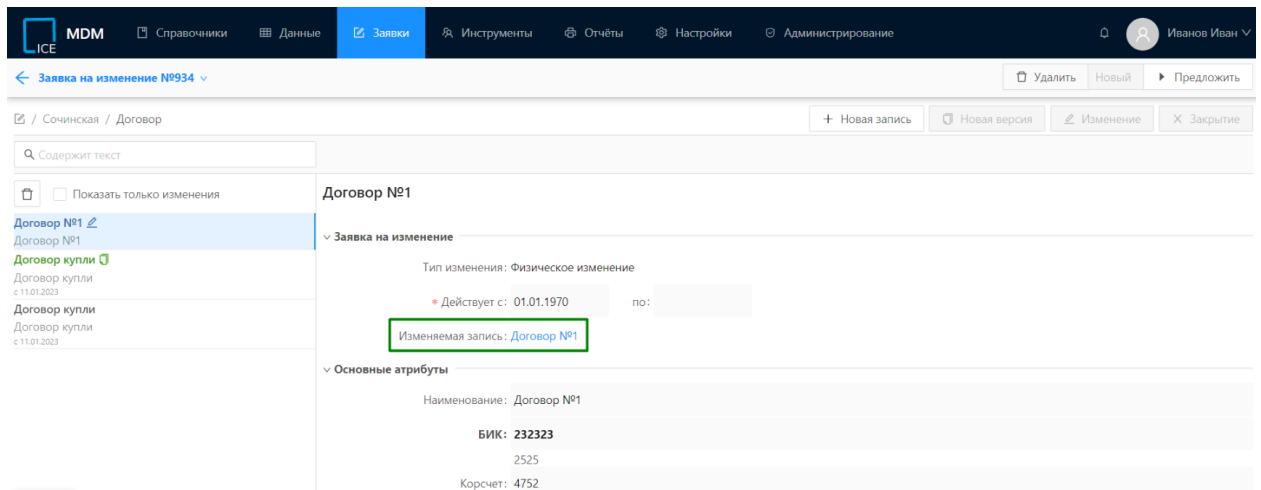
ICE MDM Справочники Данные Заявки Инструменты Отчёты Настройки Администрирование Иванов Иван

Заявка на изменение №934

Удалить Новый Предложить

/ Сочинская / Договор

Новая запись Новая версия Изменение Закрытие

Содержит текст

Показать только изменения

Договор №1
Договор №1
Договор купли
Договор купли
с 11.01.2023
Договор купли
Договор купли
с 11.01.2023

Договор №1

Заявка на изменение

Тип изменения: Физическое изменение

* Действует с: 01.01.1970 по:

Изменяемая запись: Договор №1

Основные атрибуты

Наименование: Договор №1

БИК: 232323

2525

Корсчет: 4752